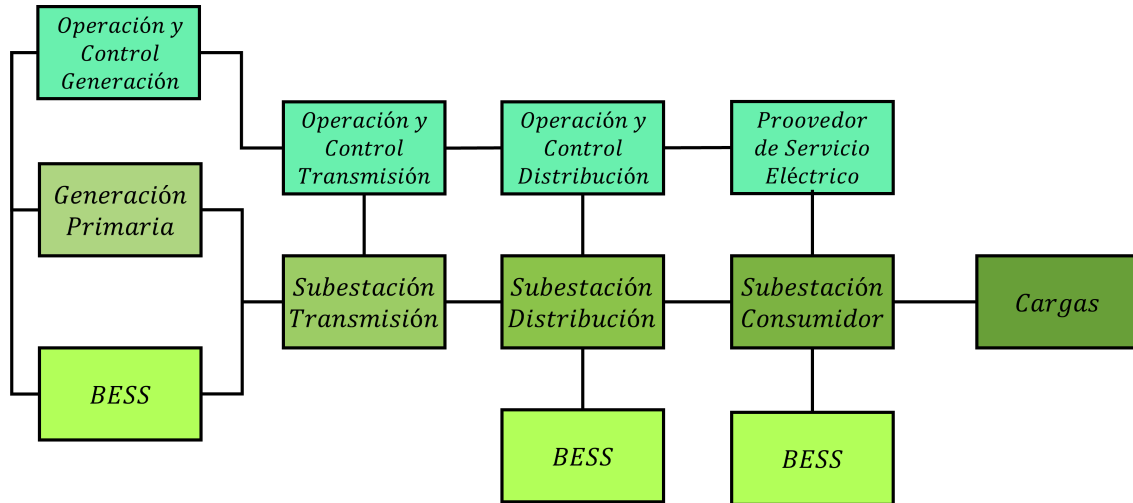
Operación y Control Generación

Generación Primaria

BESS

Operación y Control Transmisión

Subestación Transmisión

Operación y Control Distribución

Subestación Distribución

BESS

Proovedor de Servicio Eléctrico

Subestación Consumidor

BESS

Cargas